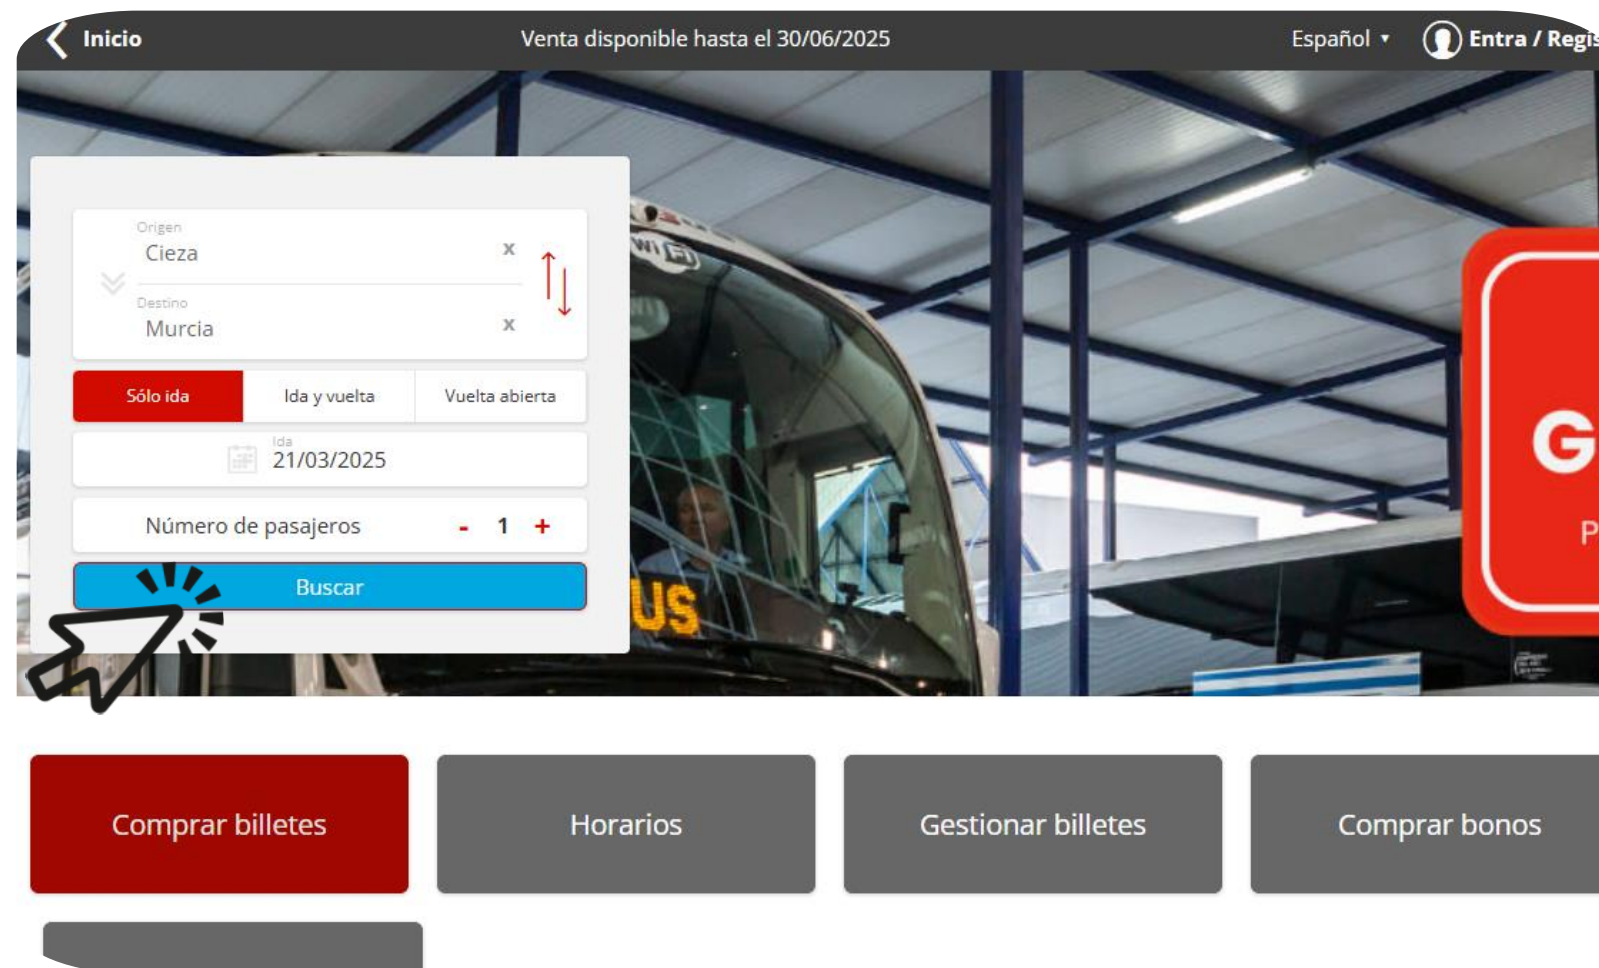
Inicio

Venta disponible hasta el 30/06/2025

Español ▾

Entra / Regis

Origen
Cieza
x

Destino
Murcia
x

Sólo ida | Ida y vuelta | Vuelta abierta

Ida
21/03/2025

Número de pasajeros - 1 +

Buscar

WIFI

US

G

P

Comprar billetes

Horarios

Gestionar billetes

Comprar bonos